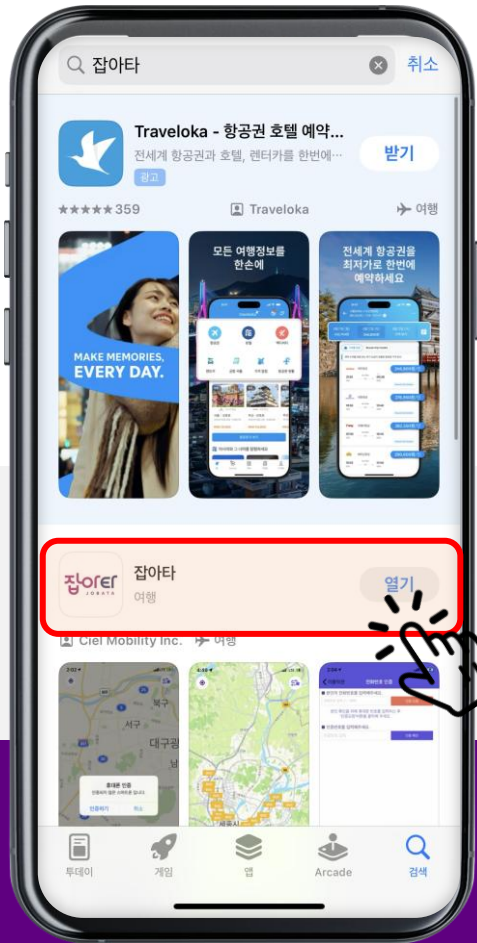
잡아타

취소

Traveloka - 항공권 호텔 예약...

전세계 항공권과 호텔, 렌터카를 한번에...

광고

받기

★★★★★359

Traveloka

여행

MAKE MEMORIES, EVERY DAY.

모든 여행정보를 한손에

전세계 항공권을 최저가로 한번에 예약하세요

잡아타

JOBATA

잡아타

여행

열기

Ciel Mobility Inc.

여행

서구

대구광

투데이

게임

앱

Arcade

검색